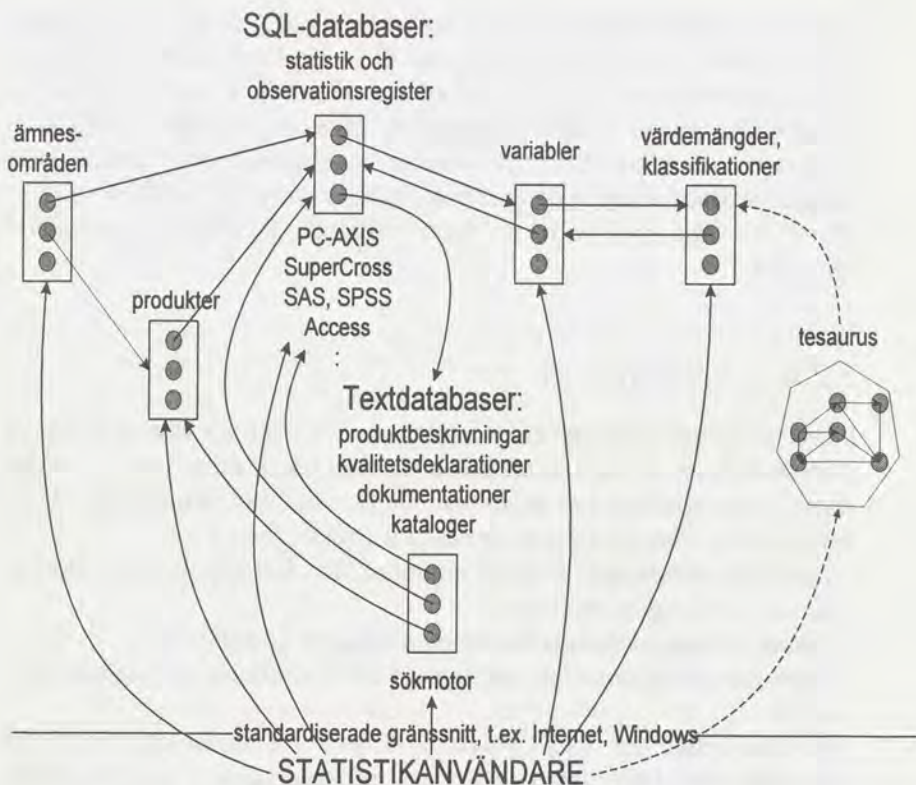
SQL-databaser:
statistik och
observationsregister

ämnes-
områden

variabler

värdemängder,
klassifikationer

produkter

PC-AXIS
SuperCross
SAS, SPSS
Access
:

tesaurus

Textdatabaser:
produktbeskrivningar
kvalitetsdeklarationer
dokumentationer
kataloger

sökmotor

standardiserade gränssnitt, t.ex. Internet, Windows

STATISTIKANVÄNDARE